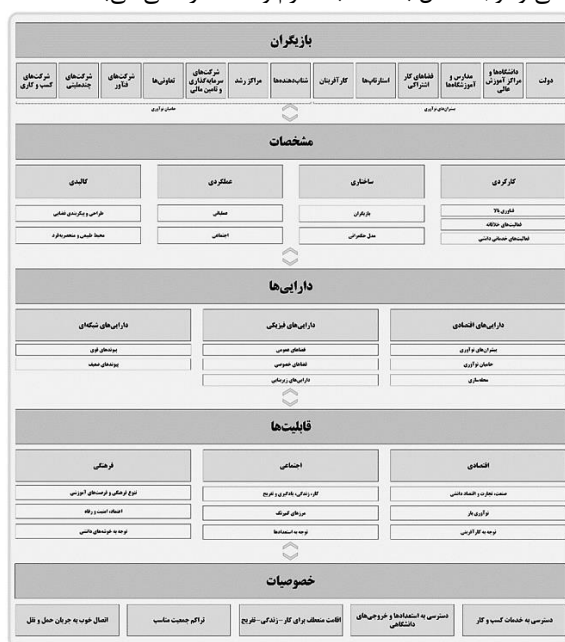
بازیگران

دولت | دانشگاه‌ها و مراکز آموزش عالی | مدارس و آموزشگاه‌ها | فضاهای کار اشتراکی | استارتاپ‌ها | کارآفرینان | شتاب‌دهنده‌ها | مراکز رشد | شرکت‌های سرمایه‌گذاری و تامین مالی | تعاونی‌ها | شرکت‌های فناور | شرکت‌های چندملیتی | شرکت‌های کسب و کاری

بسترهای نوآوری

حامیان نوآوری

مشخصات

کارکردی | ساختاری | عملکردی | کالبدی

فناوری ۷۰%
فعالیت‌های خلاقانه
فعالیت‌های خدماتی دانشی

بازیگران
مدل حکمرانی

عملیاتی
اجتماعی

طراحی و پیکربندی فضایی
محیط طبیعی و مصنوعی‌بادوام

دارایی‌ها

دارایی‌های اقتصادی | دارایی‌های فیزیکی | دارایی‌های شبکه‌ای

بسترهای نوآوری
حامیان نوآوری
محله‌سازی

فضاهای عمومی
فضاهای خصوصی
دارایی‌های زیرساختی

پیوندهای قوی
پیوندهای ضعیف

قابلیت‌ها

اقتصادی | اجتماعی | فرهنگی

صنعت، تجارت و اقتصاد دانشی
نوآوری‌باز
توجه به کارآفرینی

کار، زندگی، یادگیری و تفریح
مرزهای کمرنگ
توجه به استعدادها

تنوع فرهنگی و فرصت‌های آموزشی
ارتقاء امنیت و رفاه
توجه به خوشه‌های دانشی

خصوصیات

دسترسی به خدمات کسب و کار | دسترسی به استعدادها و خروجی‌های دانشگاهی | اقامت منعطف برای کار - زندگی - تفریح | تراکم جمعیت مناسب | اتصال خوب به جریان حمل و نقل